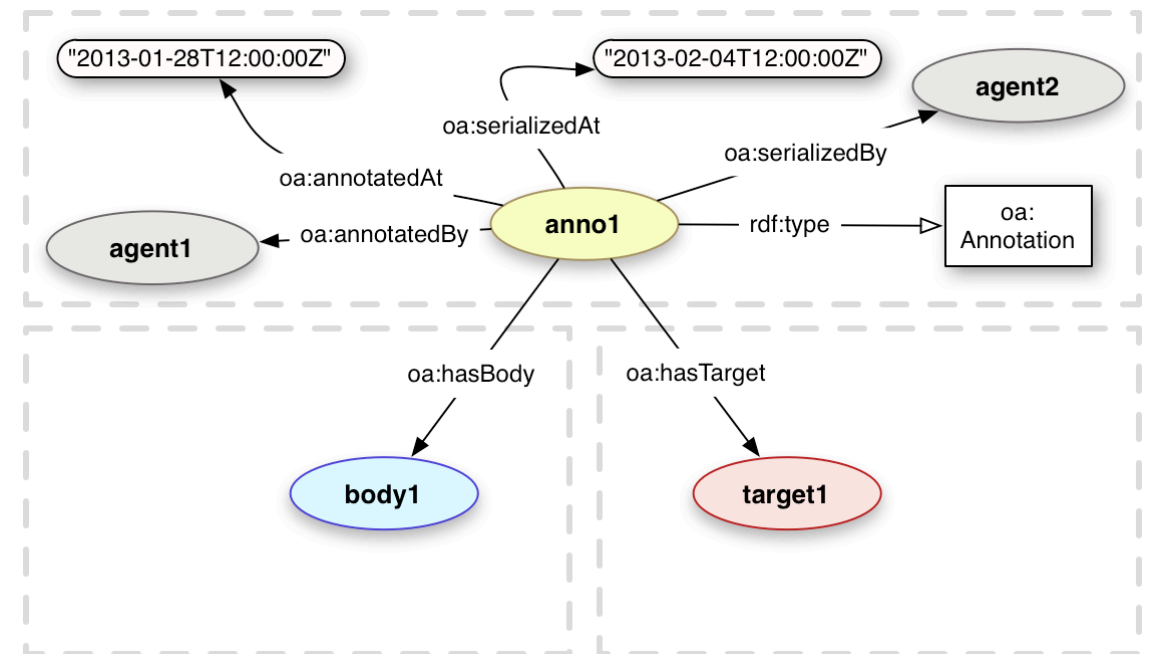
"2013-01-28T12:00:00Z"

"2013-02-04T12:00:00Z"

agent2

oa:serializedAt

oa:serializedBy

oa:annotatedAt

agent1

oa:annotatedBy

anno1

rdf:type

oa:
Annotation

oa:hasBody

oa:hasTarget

body1

target1